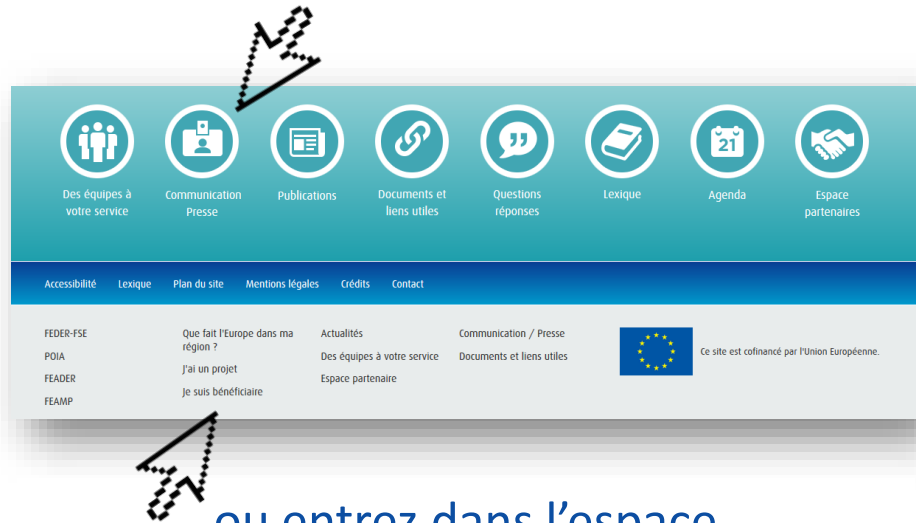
Des équipes à votre service

Communication Presse

Publications

Documents et liens utiles

Questions réponses

Lexique

21

Agenda

Espace partenaires

Accessibilité Lexique Plan du site Mentions légales Crédits Contact

FEDER-FSE
POIA
FEADER
FEAMP

Que fait l'Europe dans ma région ?
J'ai un projet
Je suis bénéficiaire

Actualités
Des équipes à votre service
Espace partenaire

Communication / Presse
Documents et liens utiles

Ce site est cofinancé par l'Union Européenne.

ou entrez dans l'espace